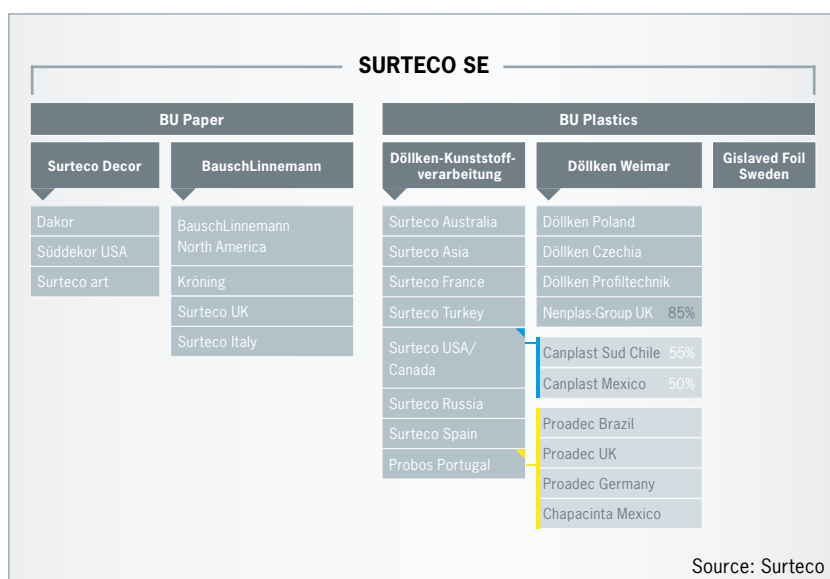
SURTECO SE

BU Paper

Surteco Decor

Dakor
Süddekor USA
Surteco art

BauschLinnemann

BauschLinnemann North America
Kröning
Surteco UK
Surteco Italy

BU Plastics

Döllken-Kunststoffverarbeitung

Surteco Australia
Surteco Asia
Surteco France
Surteco Turkey
Surteco USA/ Canada
Surteco Russia
Surteco Spain
Probos Portugal

Döllken Weimar

Döllken Poland
Döllken Czechia
Döllken Profiltechnik
Nenplas-Group UK 85%

Canplast Sud Chile 55%
Canplast Mexico 50%

Proadec Brazil
Proadec UK
Proadec Germany
Chapacinta Mexico

Gislaved Foil Sweden

Source: Surteco